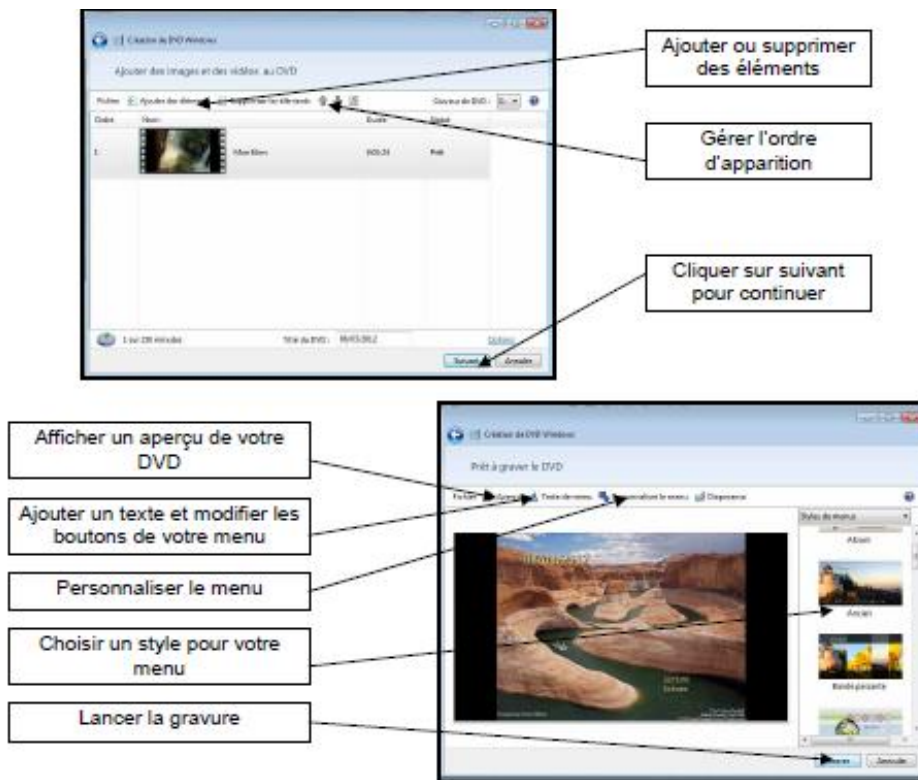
Création de DVD Windows

Ajouter des images et des vidéos au DVD

Fichier | Ajouter des éléments | Supprimer les éléments | Gravure de DVD : | E:

Ordre | Nom | Durée | Statut

1 | Mon film | 0:01:31 | Prêt

1 sur 150 minutes | Titre du DVD : 06/03/2012 | Options

Suivant | Annuler

Ajouter ou supprimer des éléments

Gérer l'ordre d'apparition

Cliquer sur suivant pour continuer

Création de DVD Windows

Prêt à graver le DVD

Fichier | Aperçu | Texte du menu | Personnaliser le menu | Diaporama

Styles de menus

Album

Ancien

Bande perforée

Graver | Annuler

Afficher un aperçu de votre DVD

Ajouter un texte et modifier les boutons de votre menu

Personnaliser le menu

Choisir un style pour votre menu

Lancer la gravure